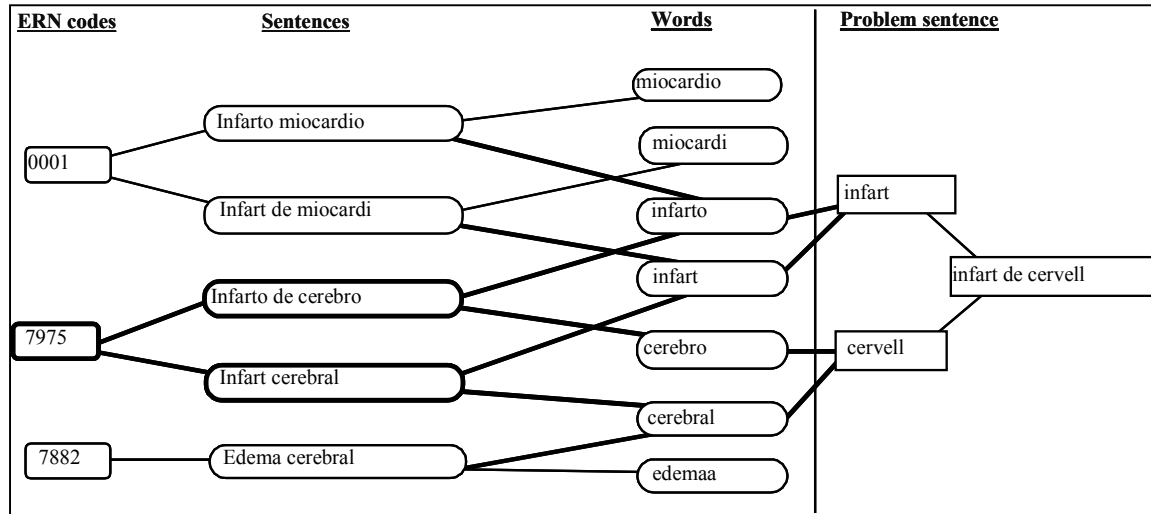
ERN codes

Sentences

Words

Problem sentence

miocardio

Infarto miocardio

miocardi

0001

Infart de miocardi

infarto

infart

infart

infart de cervell

Infarto de cerebro

7975

cerebro

cervell

Infart cerebral

cerebral

7882

Edema cerebral

edemaa